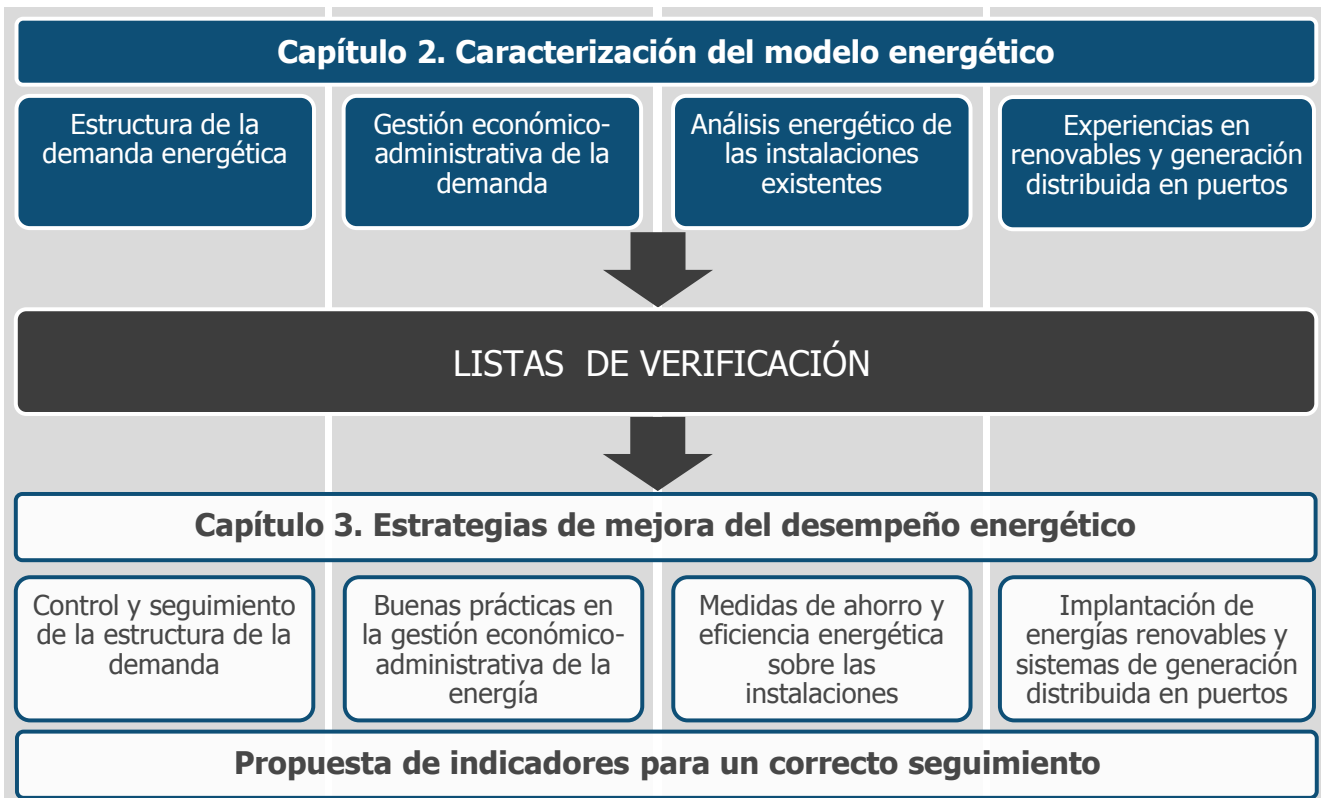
Capítulo 2. Caracterización del modelo energético

Estructura de la demanda energética

Gestión económico-administrativa de la demanda

Análisis energético de las instalaciones existentes

Experiencias en renovables y generación distribuida en puertos

LISTAS DE VERIFICACIÓN

Capítulo 3. Estrategias de mejora del desempeño energético

Control y seguimiento de la estructura de la demanda

Buenas prácticas en la gestión económico-administrativa de la energía

Medidas de ahorro y eficiencia energética sobre las instalaciones

Implantación de energías renovables y sistemas de generación distribuida en puertos

Propuesta de indicadores para un correcto seguimiento